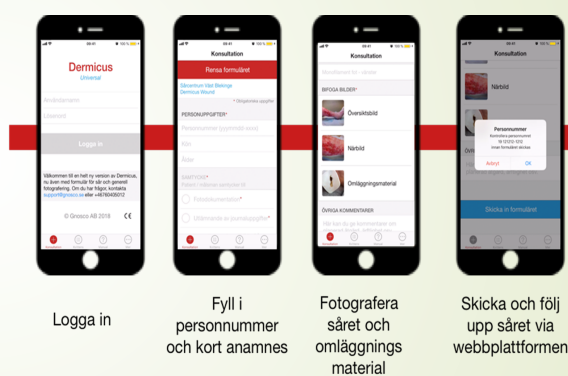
09:41

Dermicus
Universal

Användarnamn

Lösenord

Logga in

Välkommen till en helt ny version av Dermicus, nu även med formulär för sår och generell fotografering. Om du har frågor, kontakta support@gnosco.se eller +46760400012

© Gnosco AB 2018

09:41

Konsultation

Rensa formuläret

Sårcentrum Vård Blekinge
Dermicus Wound

* Obligatoriska uppgifter

PERSONUPPGIFTER*

Personnummer (yyyymmdd-xxxx)

Kön

Ålder

SÅRTYPER*

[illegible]

Fotodokumentation*

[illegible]

09:41

Konsultation

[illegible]

BIFOGA BILDER*

Översiktsbild

Närbild

Omläggningsmaterial

ÖVRIGA KOMMENTARER

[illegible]

09:41

Konsultation

Närbild

Personnummer
Kontrollera personnummer
19 121212-1212
innan formuläret skickas

Avbryt
OK

Skicka in formuläret

Logga in

Fyll i personnummer och kort anamnes

Fotografera såret och omläggnings material

Skicka och följ upp såret via webbplattformen